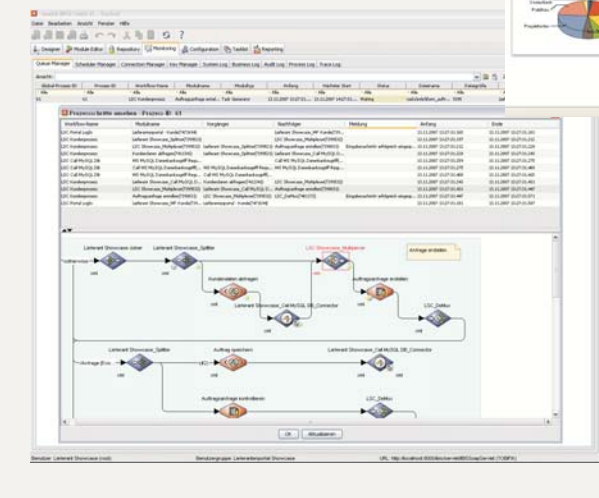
Datei Bearbeiten Ansicht Fenster Hilfe

Designer Module Editor Repository Monitoring Configuration Tasklist Reporting

Queue Manager Scheduler Manager Connection Manager Key Manager System Log Business Log Audit Log Process Log Trace Log

Ansicht:

Prozessschritte ansehen - Prozess-ID: 61

| Workflow-Name | Modulname | Vorgänger | Nachfolger | Meldung | Anfang | Ende |
|---|---|---|---|---|---|---|
| LSC Portal Login | | | | | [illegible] | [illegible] |
| LSC Kundenprozess | | | | | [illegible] | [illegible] |

Lieferant Showcase Joiner

Lieferant Showcase_Splitter

LSC Showcase_Multiplexer

Anfrage erstellen

Kundendaten abfragen

Auftragsanfrage erstellen

Lieferant Showcase_Call MySQL DB_Connector

LSC_DeMux

Lieferant Showcase_Splitter

Auftrag speichern

Lieferant Showcase_Call MySQL DB_Connector

Auftragsanfrage kontrollieren

LSC_DeMux

OK Aktualisieren

Benutzer: Lieferant Showcase (root) Benutzergruppe: Lieferantenportal Showcase URL: http://localhost:8080/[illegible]